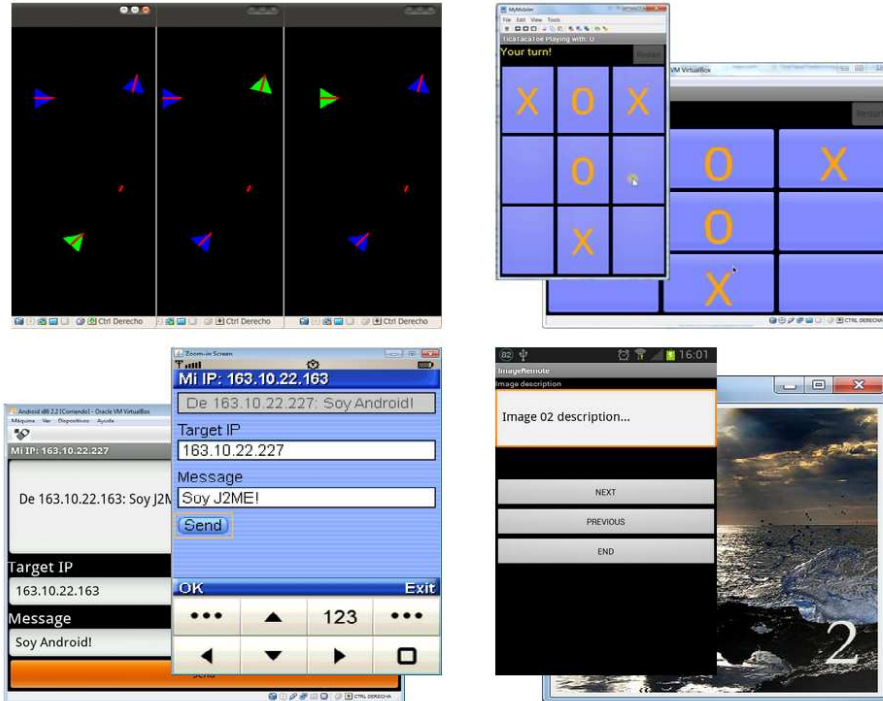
Ctrl Derecho
Ctrl Derecho
Ctrl Derecho

MyMobile
File Edit View Tools
TicTacToe Playing with: 0
Your turn!
Restart
X O X
O
X
VM VirtualBox
Restart
O X
O
X
CTRL DERECHA

Android x86 2.2 [Corriendo] - Oracle VM VirtualBox
Máquina Ver Dispositivos Ayuda
Mi IP: 163.10.22.227
De 163.10.22.163: Soy J2M
Target IP
163.10.22.163
Message
Soy Android!
Send
CTRL DERECHA

Zoom-in Screen
Mi IP: 163.10.22.163
De 163.10.22.227: Soy Android!
Target IP
163.10.22.227
Message
Soy J2ME!
Send
OK
Exit
123

16:01
ImageRemote
Image description
Image 02 description...
NEXT
PREVIOUS
END
2